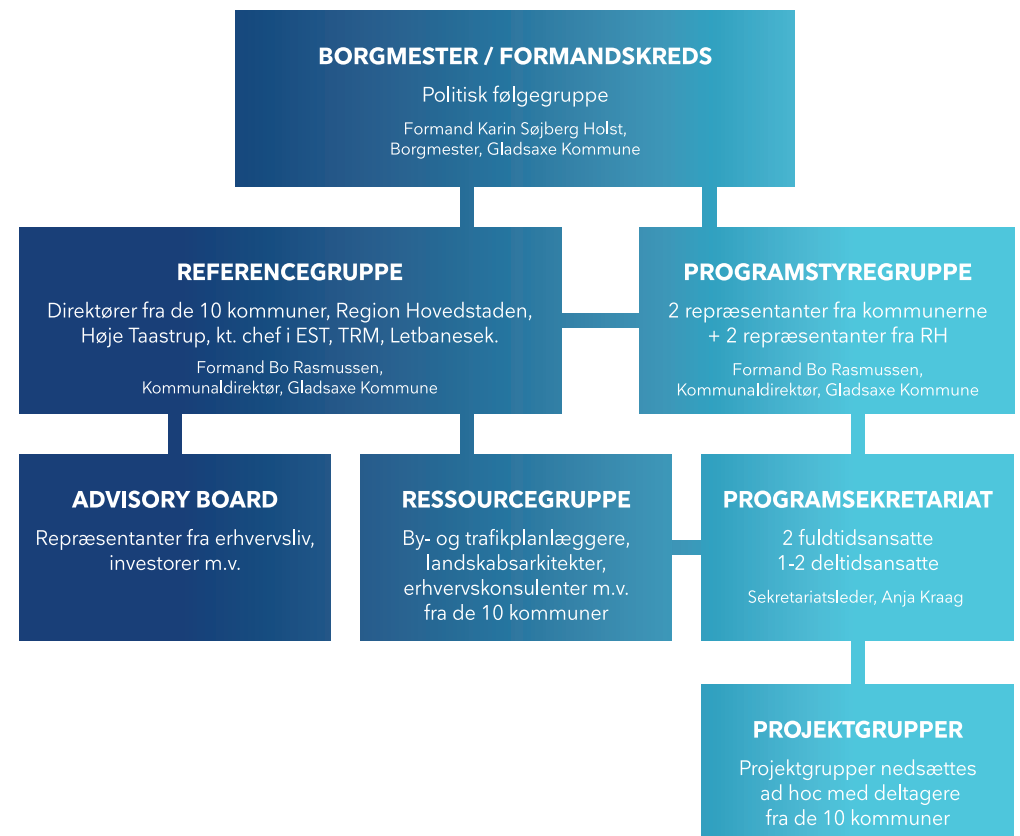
BORGMESTER / FORMANDSKREDS
Politisk følgegruppe
Formand Karin Søjberg Holst, Borgmester, Gladsaxe Kommune

REFERENCEGRUPPE
Direktører fra de 10 kommuner, Region Hovedstaden, Høje Taastrup, kt. chef i EST, TRM, Letbanesek.
Formand Bo Rasmussen, Kommunaldirektør, Gladsaxe Kommune

PROGRAMSTYREGRUPPE
2 repræsentanter fra kommunerne + 2 repræsentanter fra RH
Formand Bo Rasmussen, Kommunaldirektør, Gladsaxe Kommune

ADVISORY BOARD
Repræsentanter fra erhvervsliv, investorer m.v.

RESSOURCEGRUPPE
By- og trafikplanlæggere, landskabsarkitekter, erhvervskonsulenter m.v. fra de 10 kommuner

PROGRAMSEKRETARIAT
2 fuldtidsansatte
1-2 deltidsansatte
Sekretariatsleder, Anja Kraag

PROJEKTGRUPPER
Projektgrupper nedsættes ad hoc med deltagere fra de 10 kommuner